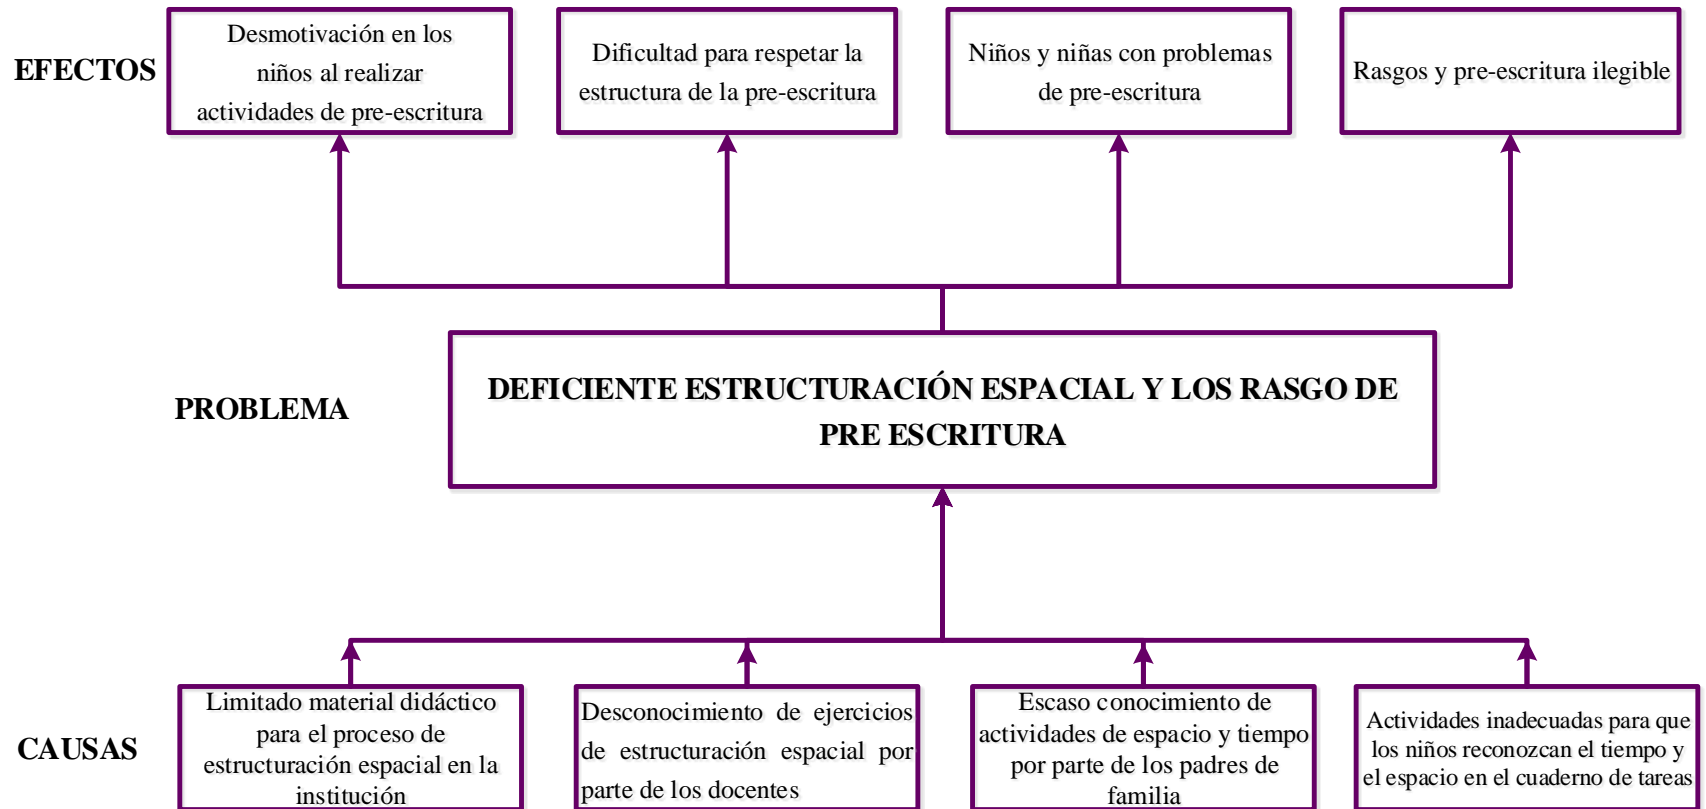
EFECTOS

Desmotivación en los niños al realizar actividades de pre-escritura

Dificultad para respetar la estructura de la pre-escritura

Niños y niñas con problemas de pre-escritura

Rasgos y pre-escritura ilegible

PROBLEMA

DEFICIENTE ESTRUCTURACIÓN ESPACIAL Y LOS RASGO DE PRE ESCRITURA

CAUSAS

Limitado material didáctico para el proceso de estructuración espacial en la institución

Desconocimiento de ejercicios de estructuración espacial por parte de los docentes

Escaso conocimiento de actividades de espacio y tiempo por parte de los padres de familia

Actividades inadecuadas para que los niños reconozcan el tiempo y el espacio en el cuaderno de tareas